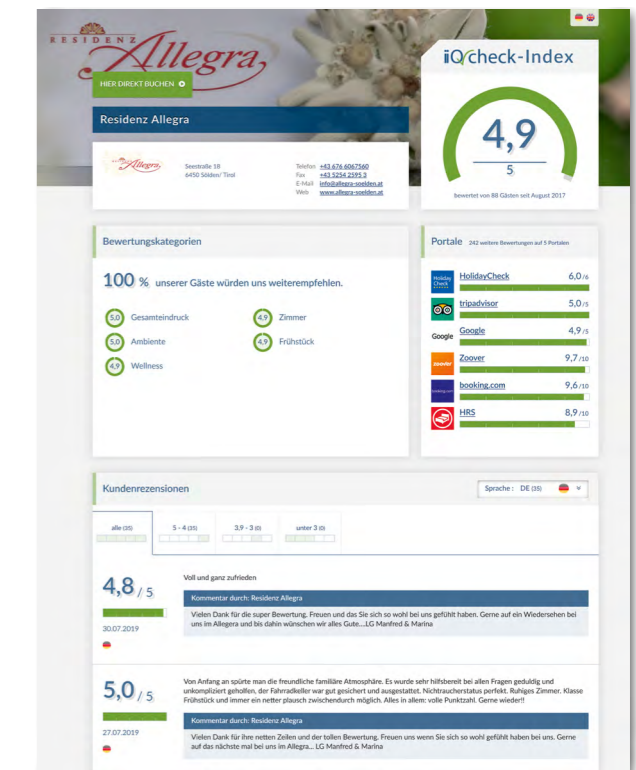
RESIDENZ Allegra

HIER DIREKT BUCHEN

Residenz Allegra

Allegra

Seestraße 18
6450 Sölden/ Tirol

Telefon +43 676 6067560
Fax +43 5254 2595 3
E-Mail info@allegra-soelden.at
Web www.allegra-soelden.at

iQ check-Index

4,9
5

bewertet von 88 Gästen seit August 2017

Bewertungskategorien

100 % unserer Gäste würden uns weiterempfehlen.

5,0 Gesamteindruck
4,9 Zimmer
5,0 Ambiente
4,9 Frühstück
4,9 Wellness

Portale 242 weitere Bewertungen auf 5 Portalen

HolidayCheck 6,0 /6
tripadvisor 5,0 /5
Google 4,9 /5
Zoover 9,7 /10
booking.com 9,6 /10
HRS 8,9 /10

Kundenrezensionen

Sprache : DE (35)

alle (35)
5 - 4 (35)
3,9 - 3 (0)
unter 3 (0)

4,8 / 5
30.07.2019

Voll und ganz zufrieden

Kommentar durch: Residenz Allegra

Vielen Dank für die super Bewertung, Freuen und das Sie sich so wohl bei uns gefühlt haben. Gerne auf ein Wiedersehen bei uns im Allegra und bis dahin wünschen wir alles Gute....LG Manfred & Marina

5,0 / 5
27.07.2019

Von Anfang an spürte man die freundliche familiäre Atmosphäre. Es wurde sehr hilfsbereit bei allen Fragen geduldig und unkompliziert geholfen, der Fahrradkeller war gut gesichert und ausgestattet. Nichtraucherstatus perfekt. Ruhiges Zimmer. Klasse Frühstück und immer ein netter plausch zwischendurch möglich. Alles in allem: volle Punktzahl. Gerne wieder!!

Kommentar durch: Residenz Allegra

Vielen Dank für ihre netten Zeilen und der tollen Bewertung. Freuen uns wenn Sie sich so wohl gefühlt haben bei uns. Gerne auf das nächste mal bei uns im Allegra... LG Manfred & Marina